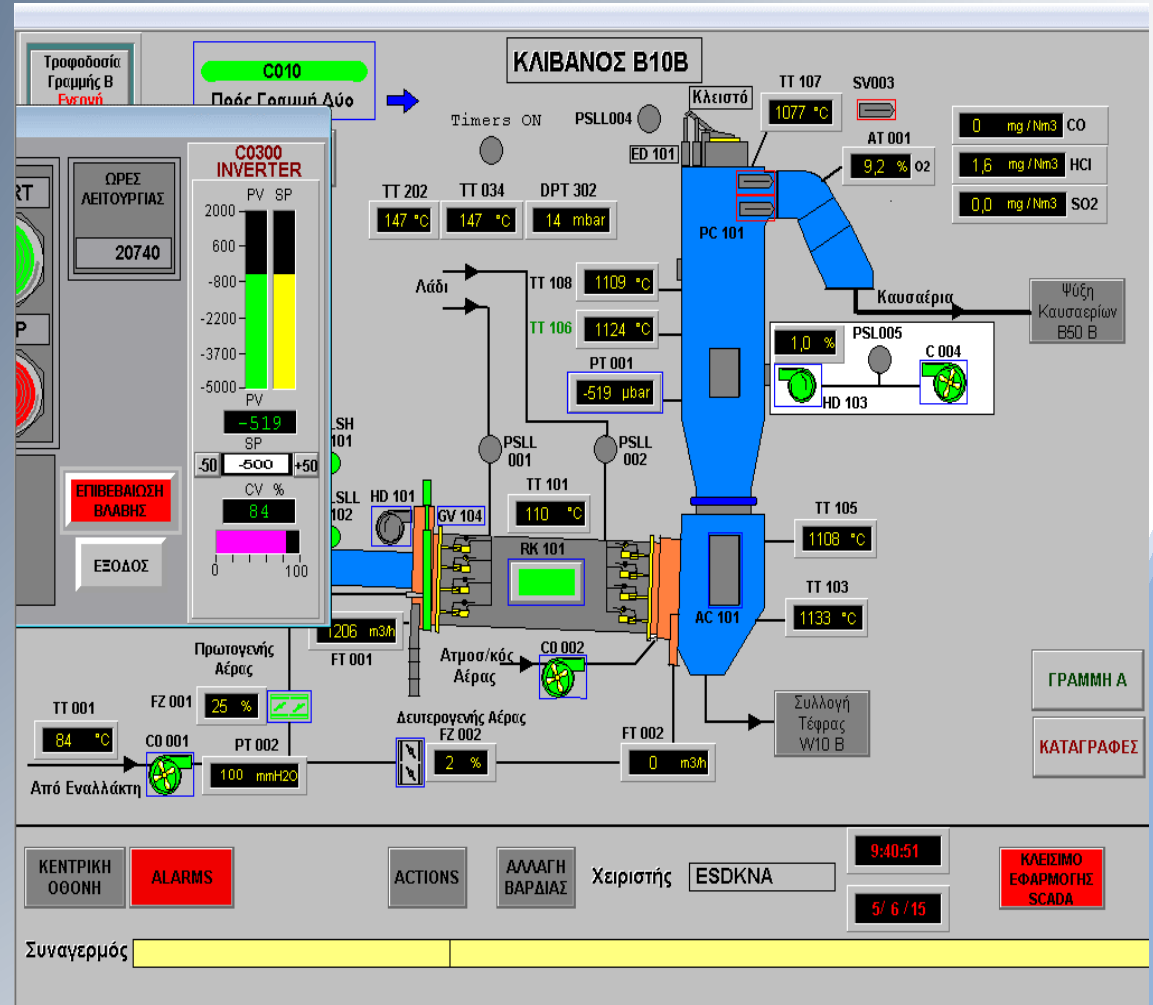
Τροφοδοσία Γραμμής Β Ενεργή

C010

Προς Γραμμή Δύο

ΚΛΙΒΑΝΟΣ Β10Β

Timers ON

PSLL004

Κλειστό

TT 107

1077 °C

SV003

ED 101

AT 001

9,2 % O2

0 mg / Nm3 CO

1,6 mg / Nm3 HCl

0,0 mg / Nm3 SO2

RT

ΩΡΕΣ ΛΕΙΤΟΥΡΓΙΑΣ

20740

P

C0300 INVERTER

PV SP

2000

600

-800

-2200

-3700

-5000

PV

-519

SP

-50 -500 +50

CV %

84

0 100

ΕΠΙΒΕΒΑΙΩΣΗ ΒΛΑΒΗΣ

ΕΞΟΔΟΣ

TT 202

147 °C

TT 034

147 °C

DPT 302

14 mbar

PC 101

Λάδι

TT 108

1109 °C

TT 106

1124 °C

Καυσαέρια

Ψύξη Καυσαερίων Β50 Β

1,0 %

PSL005

C 004

HD 103

PT 001

-519 μbar

LSH 101

LSLL 102

PSLL 001

PSLL 002

HD 101

GV 104

TT 101

110 °C

RK 101

TT 105

1108 °C

TT 103

1133 °C

AC 101

1206 m3/h

FT 001

Πρωτογενής Αέρας

Ατμοσ/κός Αέρας

C0 002

ΓΡΑΜΜΗ Α

ΚΑΤΑΓΡΑΦΕΣ

FZ 001

25 %

TT 001

84 °C

C0 001

PT 002

100 mmH2O

Από Εναλλάκτη

Δευτερογενής Αέρας

FZ 002

2 %

Συλλογή Τέφρας W10 B

FT 002

0 m3/h

ΚΕΝΤΡΙΚΗ ΟΘΟΝΗ

ALARMS

ACTIONS

ΑΛΛΑΓΗ ΒΑΡΔΙΑΣ

Χειριστής

ESDKNA

9:40:51

5/ 6 /15

ΚΛΕΙΣΙΜΟ ΕΦΑΡΜΟΓΗΣ SCADA

Συναγερμός